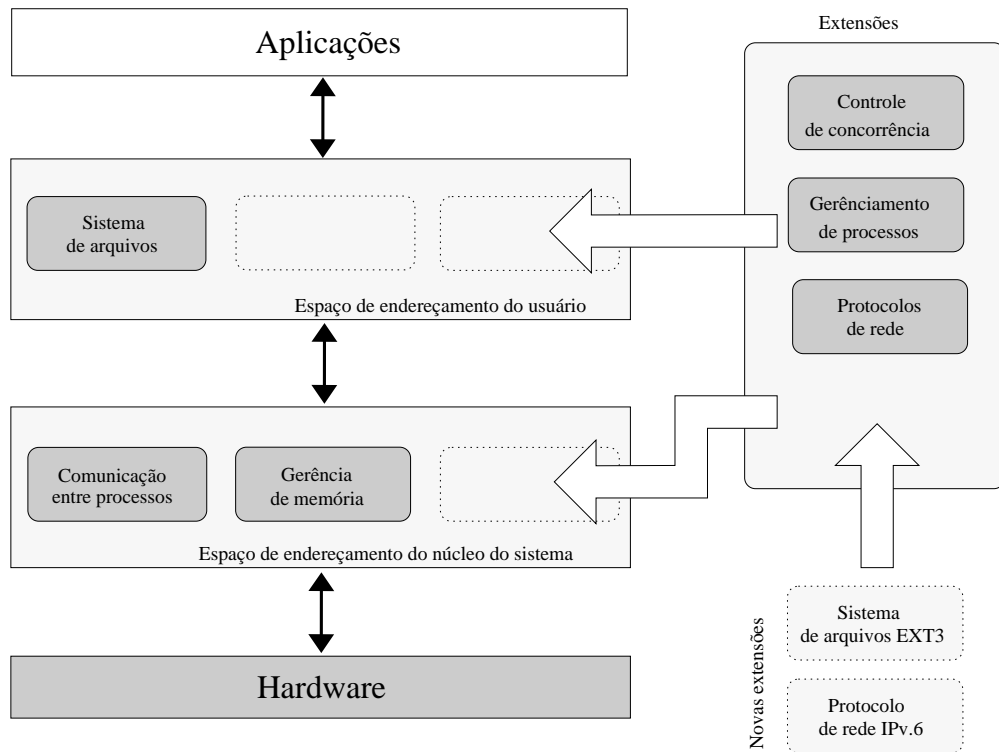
Aplicações

Extensões

Controle de concorrência

Gerênciamento de processos

Protocolos de rede

Sistema de arquivos

Espaço de endereçamento do usuário

Comunicação entre processos

Gerência de memória

Espaço de endereçamento do núcleo do sistema

Hardware

Novas extensões

Sistema de arquivos EXT3

Protocolo de rede IPv.6